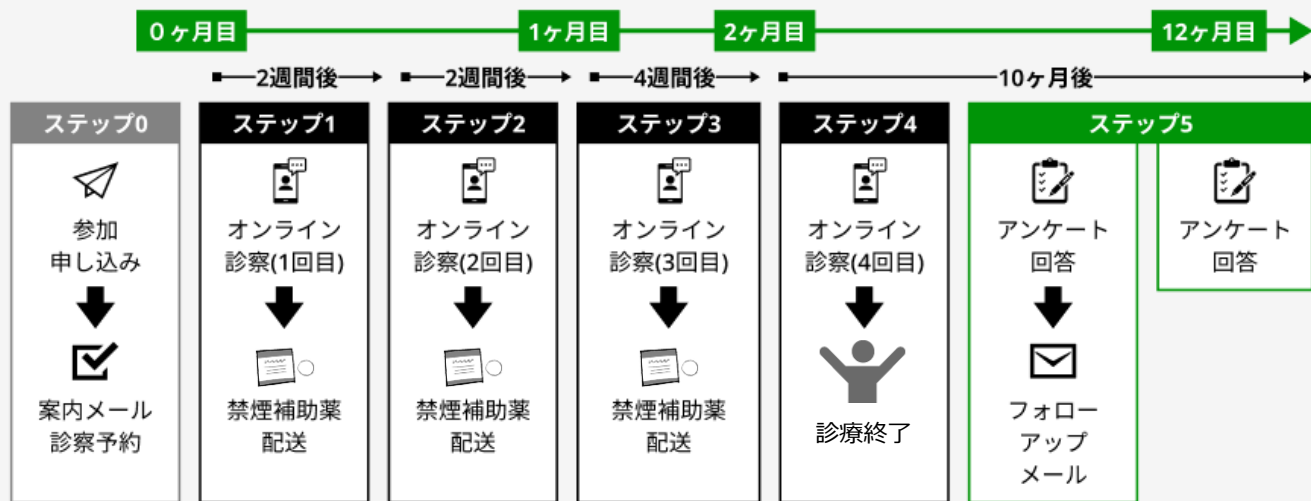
0ヶ月目　1ヶ月目　2ヶ月目　12ヶ月目

2週間後　2週間後　4週間後　10ヶ月後

ステップ0
参加
申し込み
案内メール
診察予約

ステップ1
オンライン
診察(1回目)
禁煙補助薬
配送

ステップ2
オンライン
診察(2回目)
禁煙補助薬
配送

ステップ3
オンライン
診察(3回目)
禁煙補助薬
配送

ステップ4
オンライン
診察(4回目)
診療終了

ステップ5
アンケート
回答
フォロー
アップ
メール

アンケート
回答